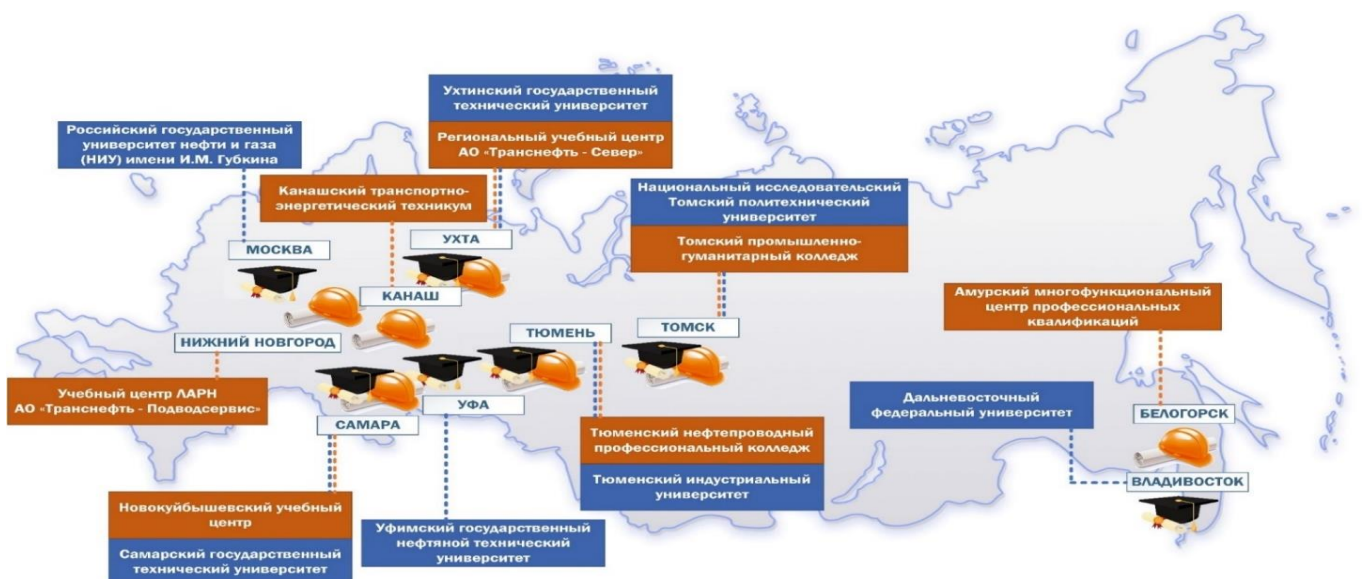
Ухтинский государственный технический университет

Региональный учебный центр АО «Транснефть - Север»

Российский государственный университет нефти и газа (НИУ) имени И.М. Губкина

Канашский транспортно-энергетический техникум

Национальный исследовательский Томский политехнический университет

Томский промышленно-гуманитарный колледж

МОСКВА

УХТА

КАНАШ

НИЖНИЙ НОВГОРОД

ТЮМЕНЬ

ТОМСК

Амурский многофункциональный центр профессиональных квалификаций

Учебный центр ЛАРН АО «Транснефть - Подводсервис»

УФА

САМАРА

Дальневосточный федеральный университет

БЕЛОГОРСК

Тюменский нефтепроводный профессиональный колледж

Тюменский индустриальный университет

ВЛАДИВОСТОК

Новокуйбышевский учебный центр

Самарский государственный технический университет

Уфимский государственный нефтяной технический университет